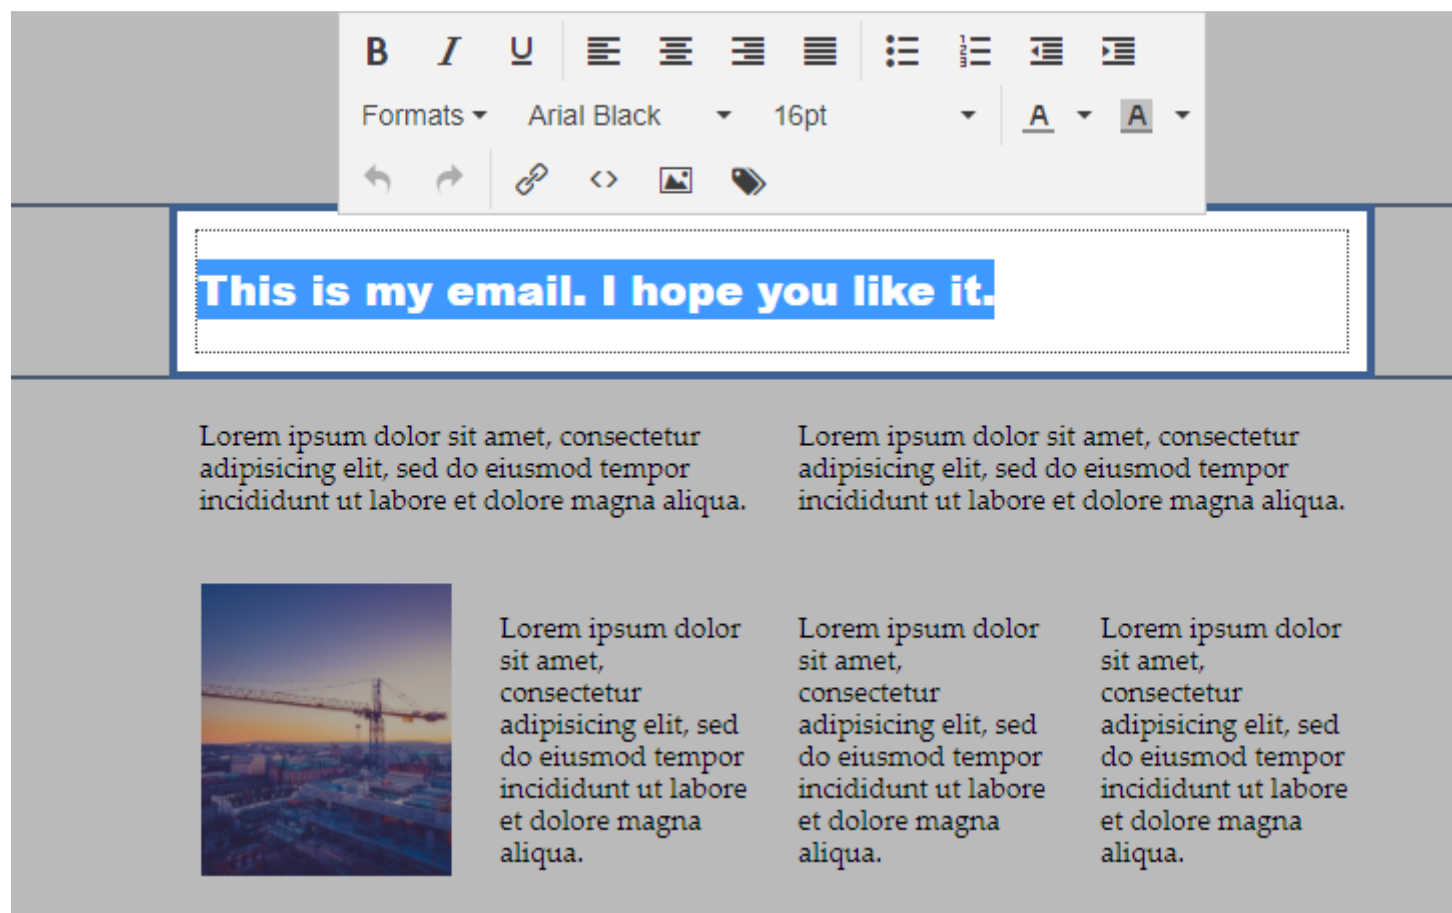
B I U

Formats Arial Black 16pt A A

This is my email. I hope you like it.

Lorem ipsum dolor sit amet, consectetur adipisicing elit, sed do eiusmod tempor incididunt ut labore et dolore magna aliqua.

Lorem ipsum dolor sit amet, consectetur adipisicing elit, sed do eiusmod tempor incididunt ut labore et dolore magna aliqua.

Lorem ipsum dolor sit amet, consectetur adipisicing elit, sed do eiusmod tempor incididunt ut labore et dolore magna aliqua.

Lorem ipsum dolor sit amet, consectetur adipisicing elit, sed do eiusmod tempor incididunt ut labore et dolore magna aliqua.

Lorem ipsum dolor sit amet, consectetur adipisicing elit, sed do eiusmod tempor incididunt ut labore et dolore magna aliqua.